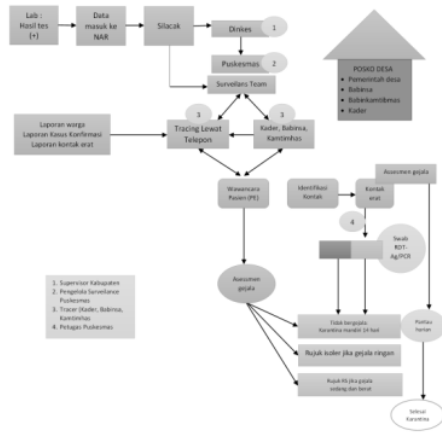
Lab : Hasil tes (+)

Data masuk ke NAR

Silacak

Dinkes

1

Puskesmas

2

Surveilans Team

POSKO DESA
• Pemerintah desa
• Babinsa
• Babinkamtibmas
• Kader

Laporan warga
Laporan Kasus Konfirmasi
Laporan kontak erat

3

Tracing Lewat Telepon

3

Kader, Babinsa, Kamtimbas

Wawancara Pasien (PE)

Identifikasi Kontak

Kontak erat

Assesmen gejala

4

Swab RDT-Ag/PCR

1. Supervisor Kabupaten
2. Pengelola Surveilance Puskesmas
3. Tracer (Kader, Babinsa, Kamtimbas
4. Petugas Puskesmas

Assesmen gejala

Tidak bergejala Karantina mandiri 14 hari

Pantau harian

Rujuk isolter jika gejala ringan

Rujuk RS jika gejala sedang dan berat

Selesai Karantina